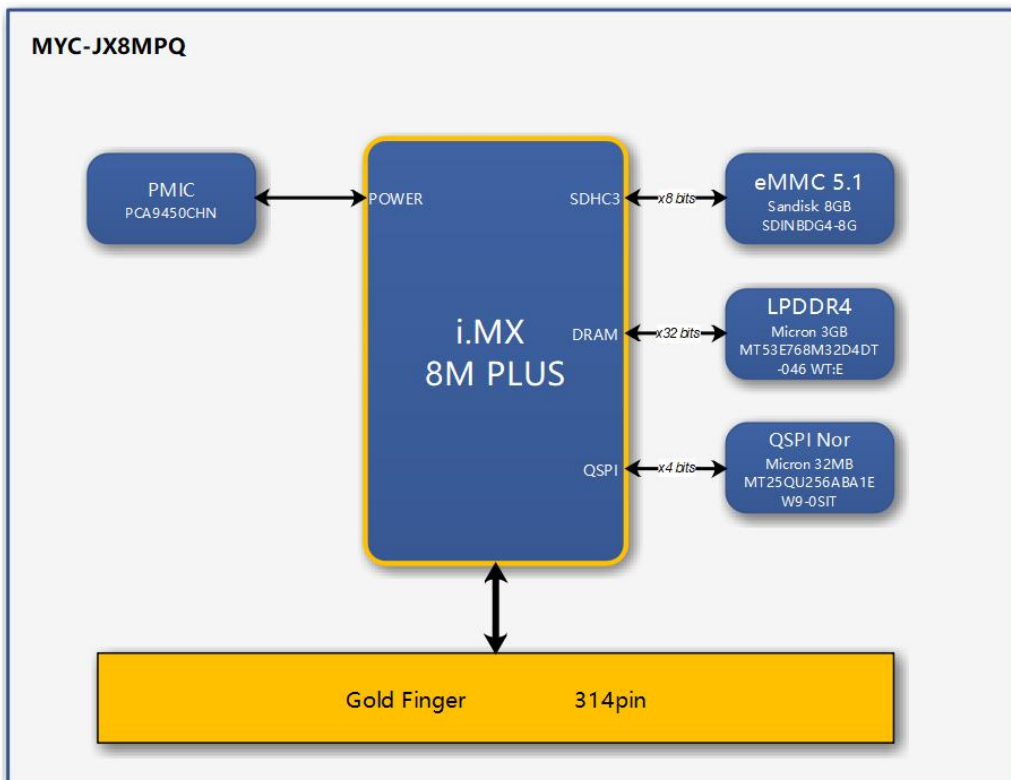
MYC-JX8MPQ

PMIC
PCA9450CHN

POWER

i.MX
8M PLUS

SDHC3
x8 bits

eMMC 5.1
Sandisk 8GB
SDINBDG4-8G

DRAM
x32 bits

LPDDR4
Micron 3GB
MT53E768M32D4DT
-046 WT:E

QSPI
x4 bits

QSPI Nor
Micron 32MB
MT25QU256ABA1E
W9-0SIT

Gold Finger 314pin